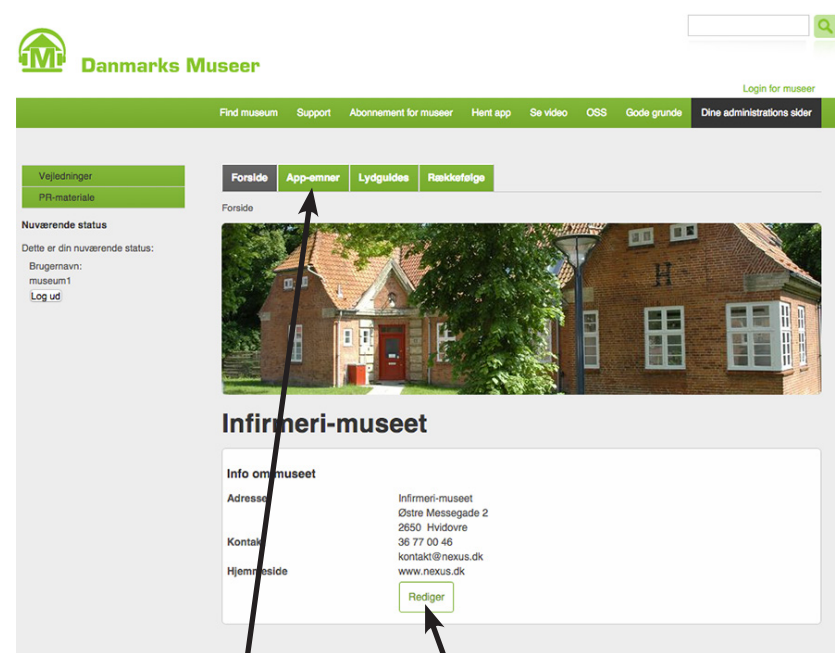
Danmarks Museer

Login for museer

Find museum | Support | Abonnement for museer | Hent app | Se video | OSS | Gode grunde | Dine administrations sider

Vejledninger
PR-materiale

Nuværende status

Dette er din nuværende status:

Brugernavn:
museum1
Log ud

Forside | App-emner | Lydguides | Rækkefølge

Forside

H

Infirmeri-museet

Info om museet

Adresse: Infirmeri-museet
Østre Messegade 2
2650 Hvidovre

Kontakt: 36 77 00 46
kontakt@nexus.dk

Hjemmeside: www.nexus.dk

Rediger